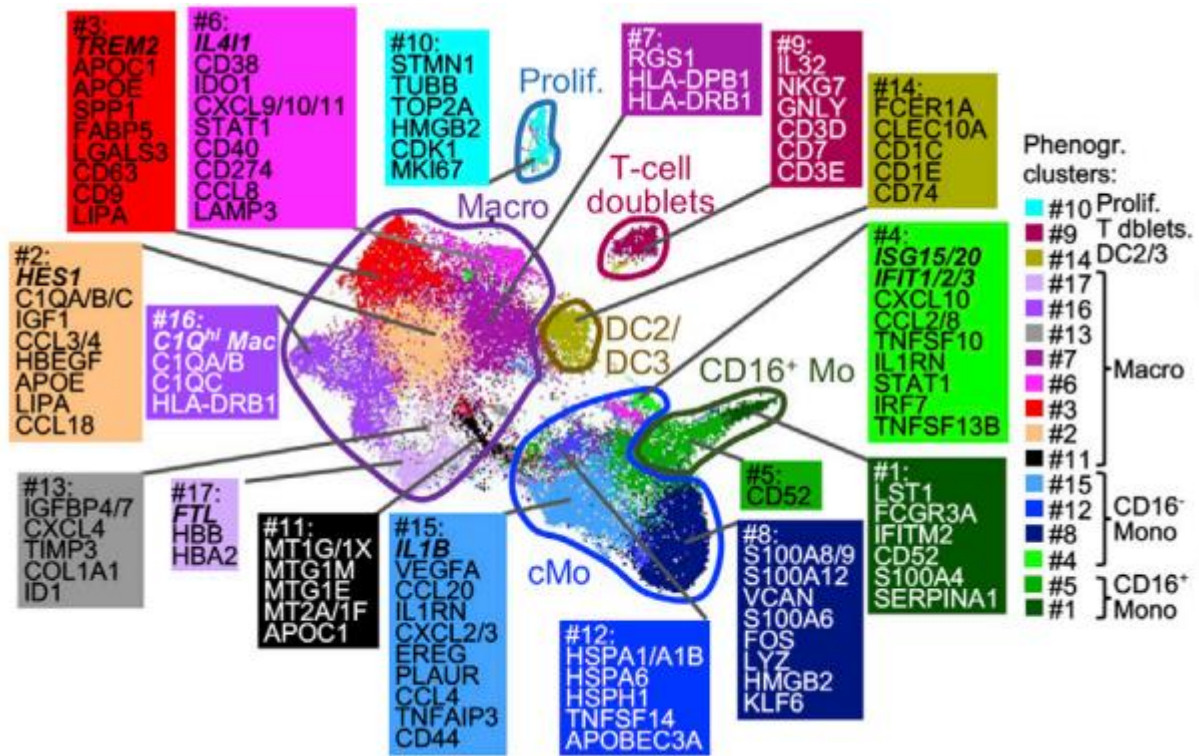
#3:
TREM2
APOC1
APOE
SPP1
FABP5
LGALS3
CD63
CD9
LIPA

#6:
IL4I1
CD38
IDO1
CXCL9/10/11
STAT1
CD40
CD274
CCL8
LAMP3

#10:
STMN1
TUBB
TOP2A
HMGB2
CDK1
MKI67

Prolif.

#7:
RGS1
HLA-DPB1
HLA-DRB1

#9:
IL32
NKG7
GNLY
CD3D
CD7
CD3E

T-cell doublets

#14:
FCER1A
CLEC10A
CD1C
CD1E
CD74

Phenogr. clusters:
#10 Prolif.
#9 T dblets.
#14 DC2/3
#17
#16
#13
#7
#6
#3
#2
#11
Macro
#15
#12
#8
#4
CD16$^-$ Mono
#5
#1
CD16$^+$ Mono

Macro

#2:
HES1
C1QA/B/C
IGF1
CCL3/4
HBEGF
APOE
LIPA
CCL18

#16:
C1Q$^{hi}$ Mac
C1QA/B
C1QC
HLA-DRB1

DC2/
DC3

#4:
ISG15/20
IFIT1/2/3
CXCL10
CCL2/8
TNFSF10
IL1RN
STAT1
IRF7
TNFSF13B

CD16$^+$ Mo

#5:
CD52

#1:
LST1
FCGR3A
IFITM2
CD52
S100A4
SERPINA1

#13:
IGFBP4/7
CXCL4
TIMP3
COL1A1
ID1

#17:
FTL
HBB
HBA2

#11:
MT1G/1X
MTG1M
MTG1E
MT2A/1F
APOC1

#15:
IL1B
VEGFA
CCL20
IL1RN
CXCL2/3
EREG
PLAUR
CCL4
TNFAIP3
CD44

cMo

#12:
HSPA1/A1B
HSPA6
HSPH1
TNFSF14
APOBEC3A

#8:
S100A8/9
S100A12
VCAN
S100A6
FOS
LYZ
HMGB2
KLF6